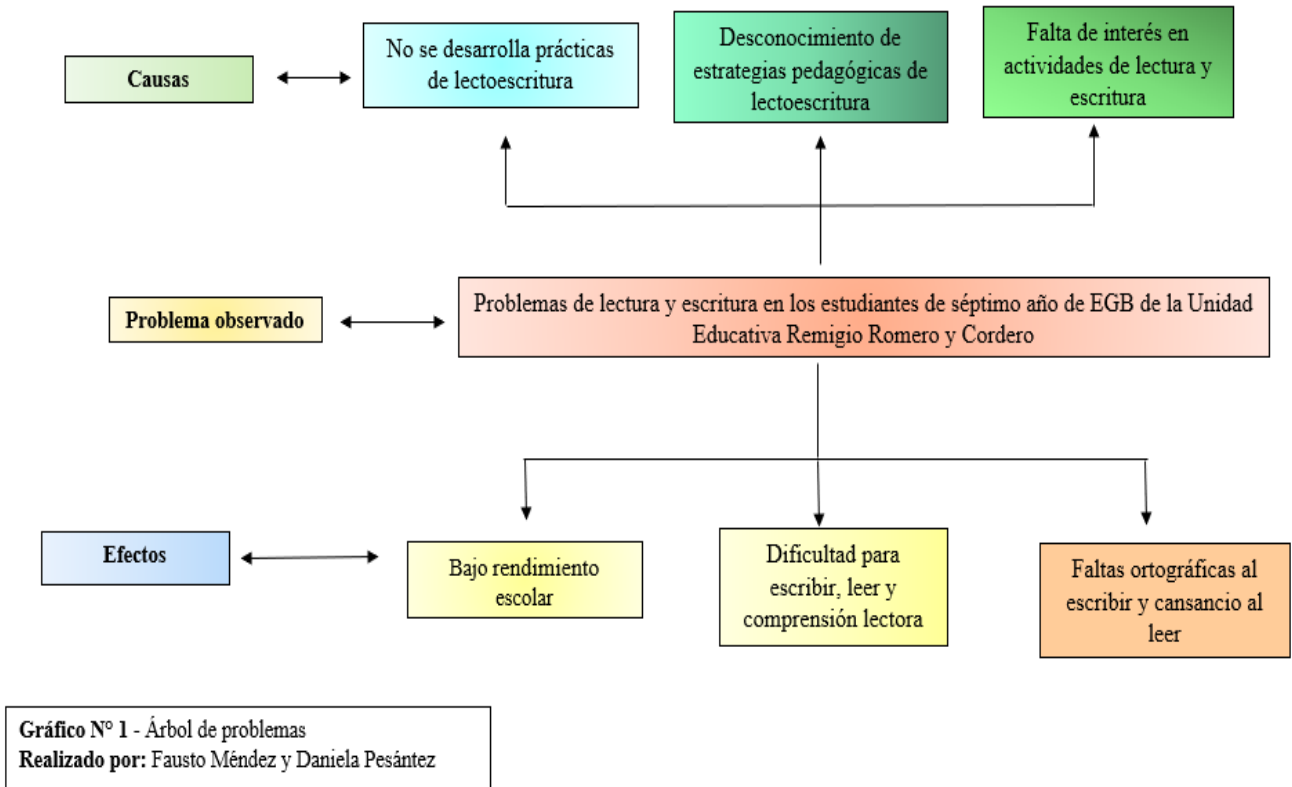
Causas

No se desarrolla prácticas de lectoescritura

Desconocimiento de estrategias pedagógicas de lectoescritura

Falta de interés en actividades de lectura y escritura

Problema observado

Problemas de lectura y escritura en los estudiantes de séptimo año de EGB de la Unidad Educativa Remigio Romero y Cordero

Efectos

Bajo rendimiento escolar

Dificultad para escribir, leer y comprensión lectora

Faltas ortográficas al escribir y cansancio al leer

Gráfico N° 1 - Árbol de problemas
Realizado por: Fausto Méndez y Daniela Pesántez